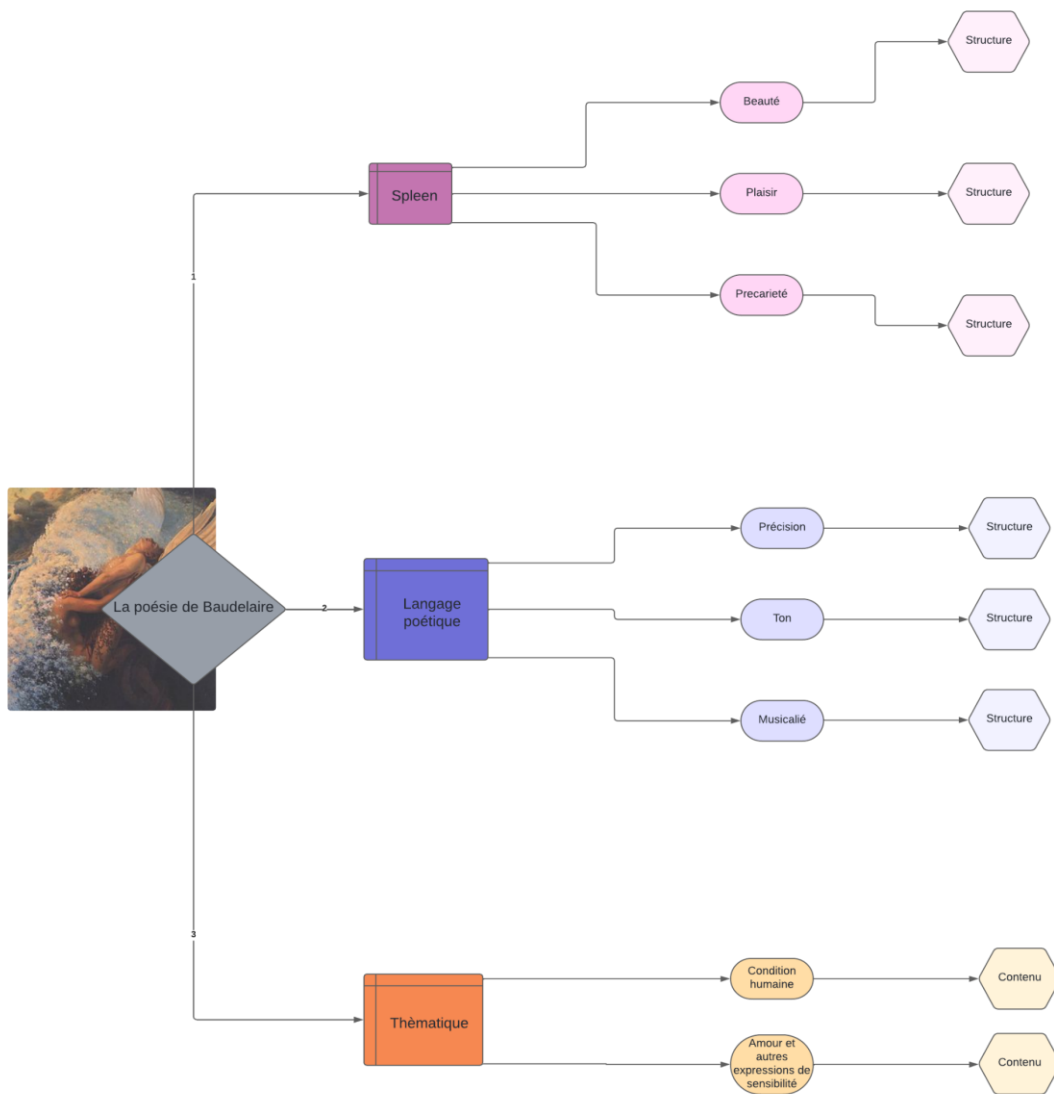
La poésie de Baudelaire

1

Spleen

Beauté

Structure

Plaisir

Structure

Precarieté

Structure

2

Langage poétique

Précision

Structure

Ton

Structure

Musicalié

Structure

3

Thèmatique

Condition humaine

Contenu

Amour et autres expressions de sensibilité

Contenu